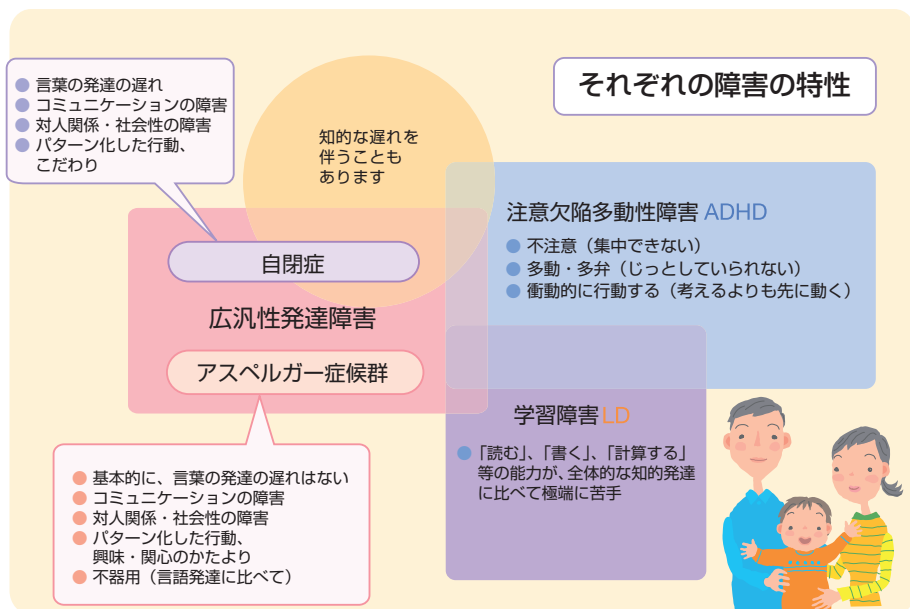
それぞれの障害の特性

● 言葉の発達の遅れ
● コミュニケーションの障害
● 対人関係・社会性の障害
● パターン化した行動、こだわり

知的な遅れを伴うこともあります

注意欠陥多動性障害 ADHD
● 不注意（集中できない）
● 多動・多弁（じっとしていられない）
● 衝動的に行動する（考えるよりも先に動く）

自閉症

広汎性発達障害

アスペルガー症候群

学習障害LD
● 「読む」、「書く」、「計算する」等の能力が、全体的な知的発達に比べて極端に苦手

● 基本的に、言葉の発達の遅れはない
● コミュニケーションの障害
● 対人関係・社会性の障害
● パターン化した行動、興味・関心のかたより
● 不器用（言語発達に比べて）